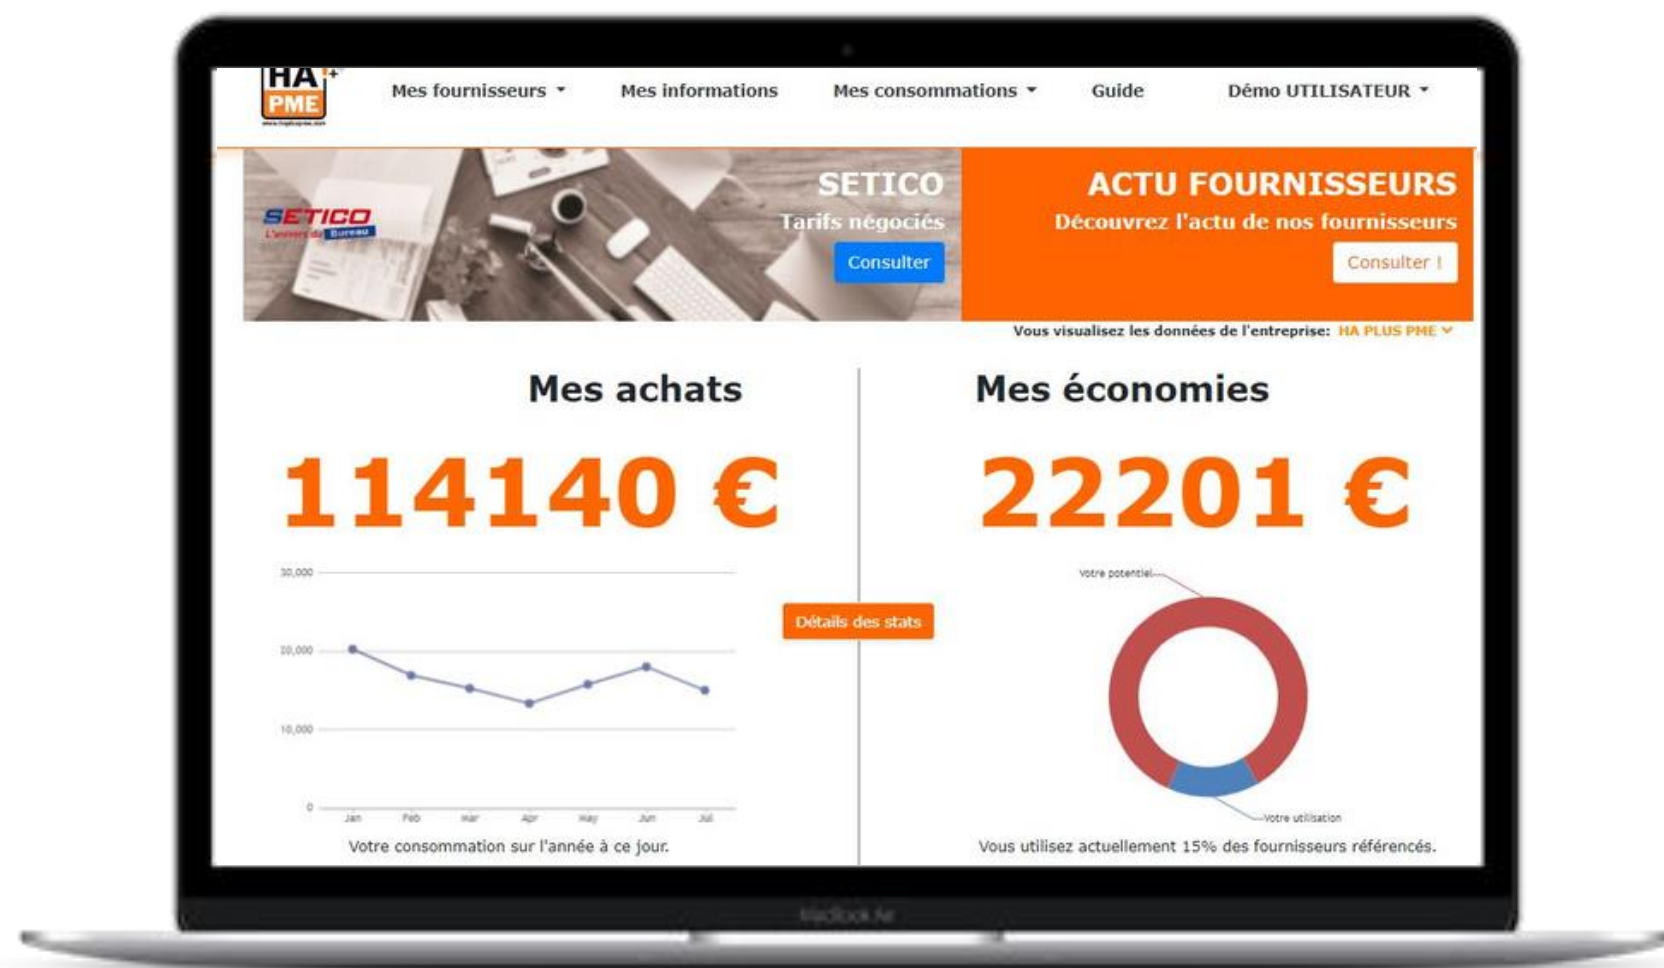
HA+ PME

Mes fournisseurs Mes informations Mes consommations Guide Démo UTILISATEUR

SETICO L'univers du Bureau

SETICO
Tarifs négociés
Consulter

ACTU FOURNISSEURS
Découvrez l'actu de nos fournisseurs
Consulter !

Vous visualisez les données de l'entreprise: HA PLUS PME

Mes achats

114140 €

| | |
|---|---|
| 30,000 | |
| 20,000 | |
| 10,000 | |
| 0 | |

Jan Feb Mar Apr May Jun Jul

Votre consommation sur l'année à ce jour.

Détails des stats

Mes économies

22201 €

Votre potentiel

Votre utilisation

Vous utilisez actuellement 15% des fournisseurs référencés.

MacBook Air